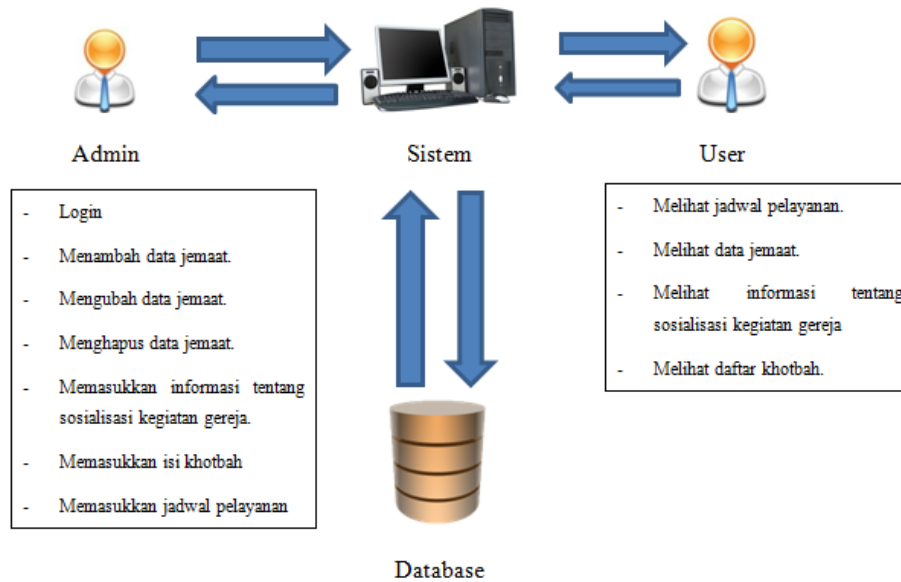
Admin

Sistem

User

- Login
- Menambah data jemaat.
- Mengubah data jemaat.
- Menghapus data jemaat.
- Memasukkan informasi tentang sosialisasi kegiatan gereja.
- Memasukkan isi khotbah
- Memasukkan jadwal pelayanan

- Melihat jadwal pelayanan.
- Melihat data jemaat.
- Melihat informasi tentang sosialisasi kegiatan gereja
- Melihat daftar khotbah.

Database